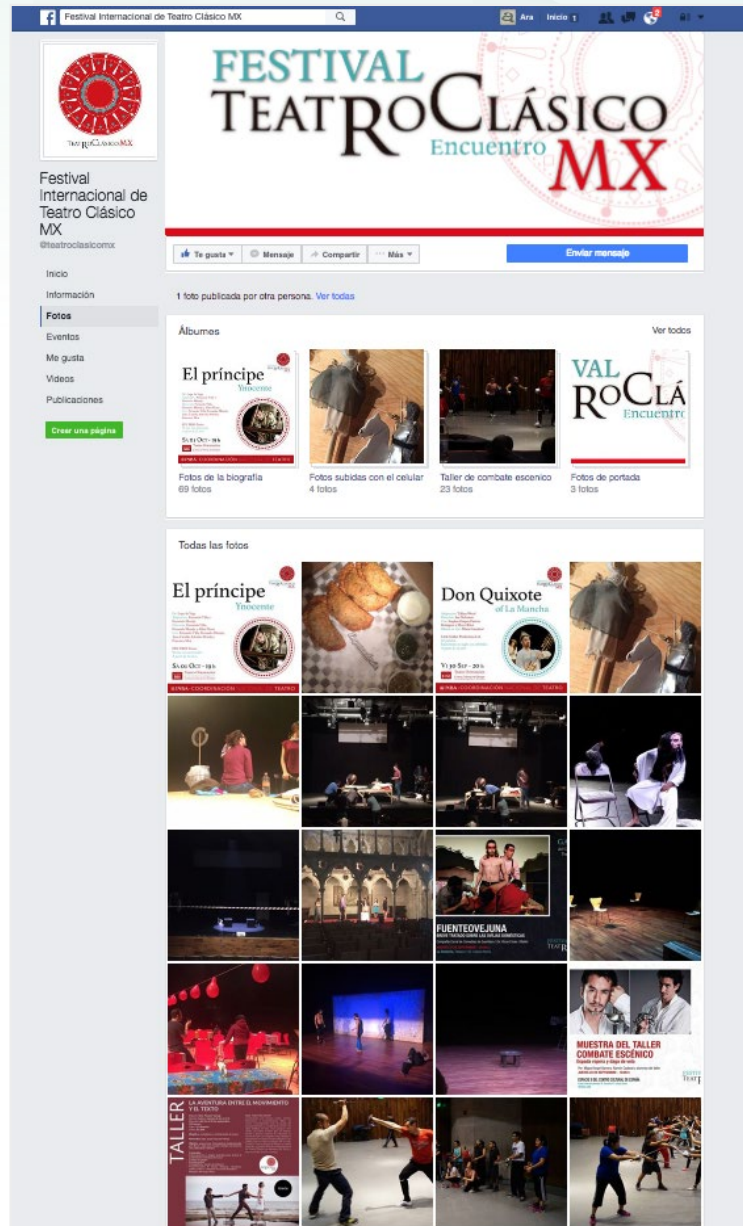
Festival Internacional de Teatro Clásico MX

Ara Inicio 1

FESTIVAL TEATROCLÁSICO Encuentro MX

TEATROCLÁSICOMX

Festival Internacional de Teatro Clásico MX
@teatroclasicomx

Inicio
Información
Fotos
Eventos
Me gusta
Videos
Publicaciones

Crear una página

Te gusta
Mensaje
Compartir
Más
Enviar mensaje

1 foto publicada por otra persona. Ver todas

Álbumes

Ver todos

El príncipe Ynocente

Fotos de la biografía
69 fotos

Fotos subidas con el celular
4 fotos

Taller de combate escénico
23 fotos

VAL ROCLÁ Encuentro

Fotos de portada
3 fotos

Todas las fotos

El príncipe Ynocente

Don Quixote of La Mancha

FUENTEOVEJUNA

MUESTRA DEL TALLER COMBATE ESCÉNICO

TALLER
LA AVENTURA ENTRE EL MOVIMIENTO Y EL TEXTO